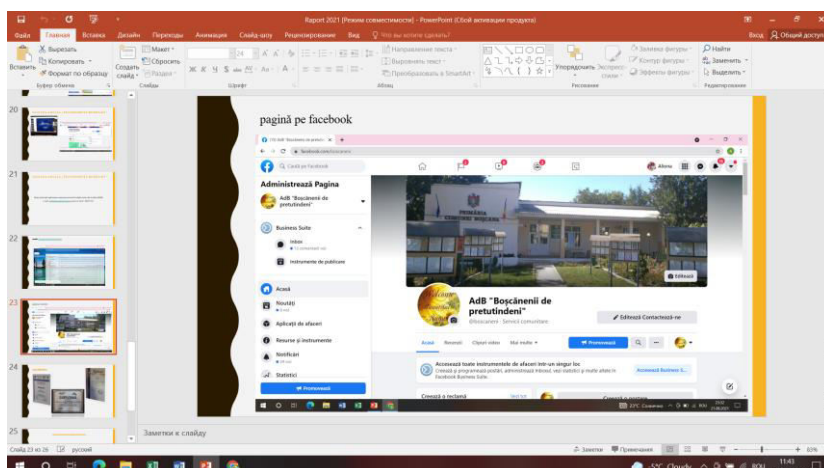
Raport 2021 [Режим совместимости] - PowerPoint (Сбой активации продукта)

Файл Главная Вставка Дизайн Переходы Анимация Слайд-шоу Рецензирование Вид Что вы хотите сделать?

Вход Общий доступ

Вырезать
Копировать
Вставить
Формат по образцу
Буфер обмена

Макет
Создать слайд
Сбросить
Раздел
Слайды

Шрифт

Направление текста
Выровнять текст
Преобразовать в SmartArt
Абзац

Упорядочить
Экспресс-стили
Заливка фигуры
Контур фигуры
Эффекты фигуры
Рисование

Найти
Заменить
Выделить
Редактирование

20
21
22
23
24
25

pagină pe facebook

Caută pe Facebook

Administrează Pagina

AdB "Boşcănenii de pretutindeni"

Business Suite

Inbox

Instrumente de publicare

Acasă

Noutăți

Aplicații de afaceri

Resurse și instrumente

Notificări

Statistici

Promovează

Editează

AdB "Boşcănenii de pretutindeni"

@boscaneni · Serviciu comunitar

Editează Contactează-ne

Acasă Recenzii Clipuri video Mai multe

Promovează

Accesează toate instrumentele de afaceri într-un singur loc

Creează o reclamă

Заметки к слайду

Слайд 23 из 26 русский

Заметки Примечания

83%

-5°C Cloudy

11:43